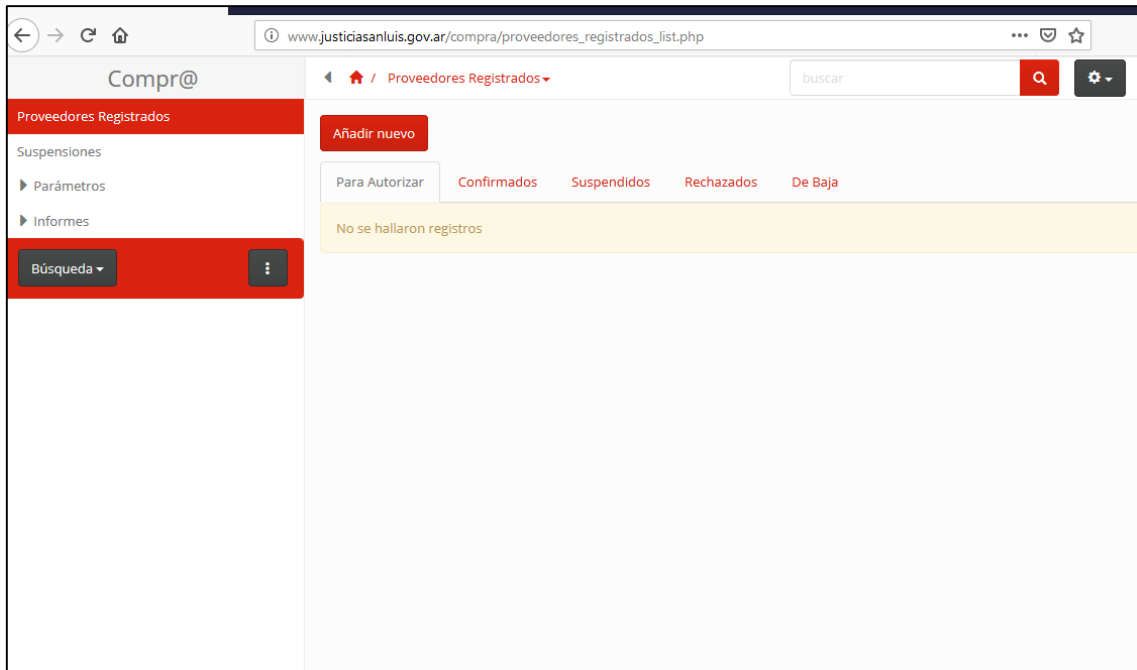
www.justiciasanluis.gov.ar/compra/proveedores_registrados_list.php

Compr@

Proveedores Registrados

buscar

Proveedores Registrados
Suspensiones
Parámetros
Informes

Búsqueda

Añadir nuevo

Para Autorizar | Confirmados | Suspendidos | Rechazados | De Baja

No se hallaron registros